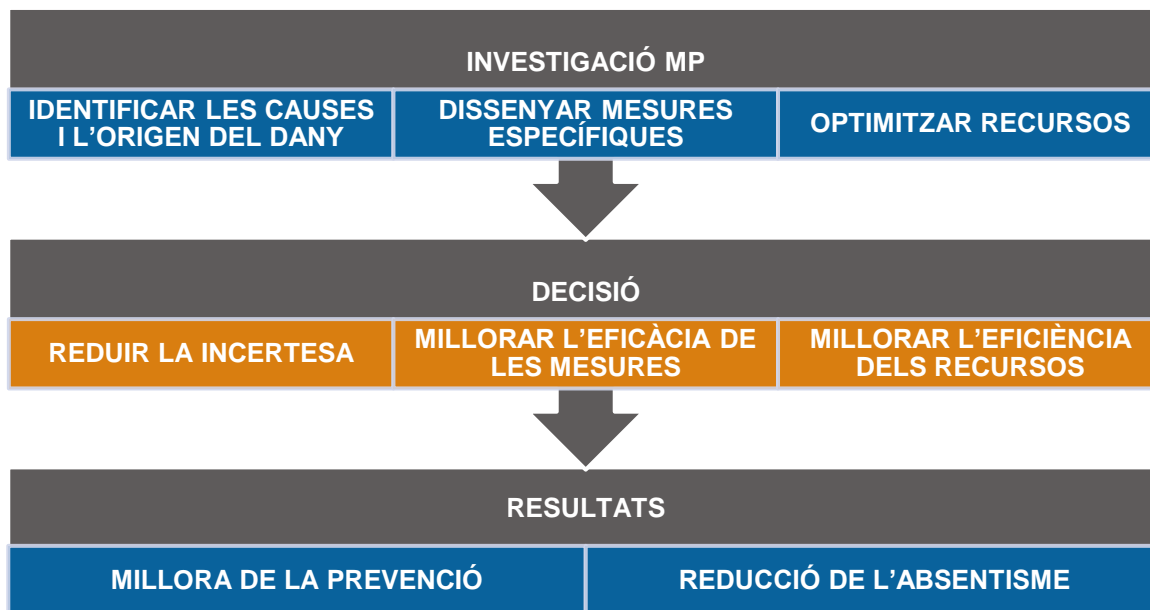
INVESTIGACIÓ MP

| IDENTIFICAR LES CAUSES I L'ORIGEN DEL DANY | DISSENYAR MESURES ESPECÍFIQUES | OPTIMITZAR RECURSOS |
|---|---|---|

DECISIÓ

| REDUIR LA INCERTESA | MILLORAR L'EFICÀCIA DE LES MESURES | MILLORAR L'EFICIÈNCIA DELS RECURSOS |
|---|---|---|

RESULTATS

| MILLORA DE LA PREVENCIÓ | REDUCCIÓ DE L'ABSENTISME |
|---|---|